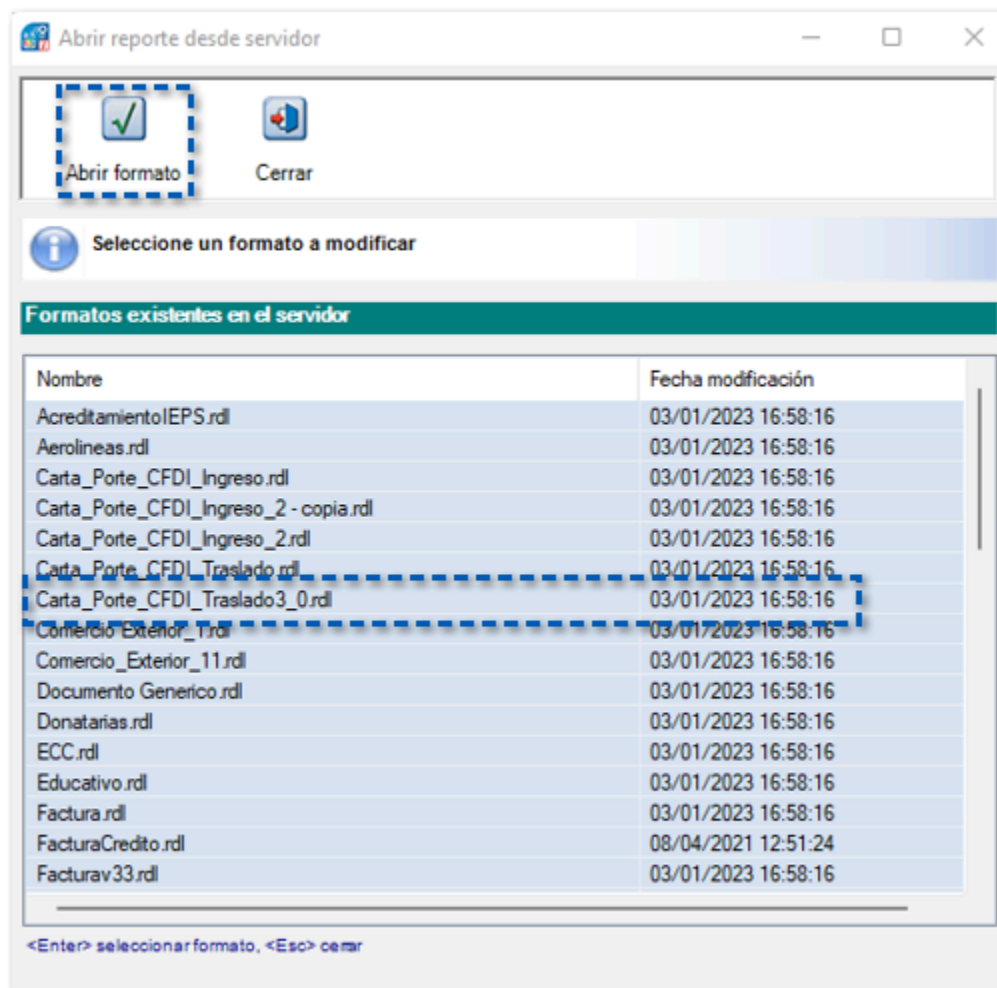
Abrir reporte desde servidor

Abrir formato

Cerrar

Seleccione un formato a modificar

Formatos existentes en el servidor

| Nombre | Fecha modificación |
|---|---|
| AcreditamientoIEPS.rdl | 03/01/2023 16:58:16 |
| Aerolineas.rdl | 03/01/2023 16:58:16 |
| Carta_Porte_CFDI_Ingreso.rdl | 03/01/2023 16:58:16 |
| Carta_Porte_CFDI_Ingreso_2 - copia.rdl | 03/01/2023 16:58:16 |
| Carta_Porte_CFDI_Ingreso_2.rdl | 03/01/2023 16:58:16 |
| Carta_Porte_CFDI_Traslado.rdl | 03/01/2023 16:58:16 |
| Carta_Porte_CFDI_Traslado3_0.rdl | 03/01/2023 16:58:16 |
| Comercio_Exterior_1.rdl | 03/01/2023 16:58:16 |
| Comercio_Exterior_11.rdl | 03/01/2023 16:58:16 |
| Documento Generico.rdl | 03/01/2023 16:58:16 |
| Donatarias.rdl | 03/01/2023 16:58:16 |
| ECC.rdl | 03/01/2023 16:58:16 |
| Educativo.rdl | 03/01/2023 16:58:16 |
| Factura.rdl | 03/01/2023 16:58:16 |
| FacturaCredito.rdl | 08/04/2021 12:51:24 |
| Facturav33.rdl | 03/01/2023 16:58:16 |

<Enter> seleccionar formato, <Esc> cerrar